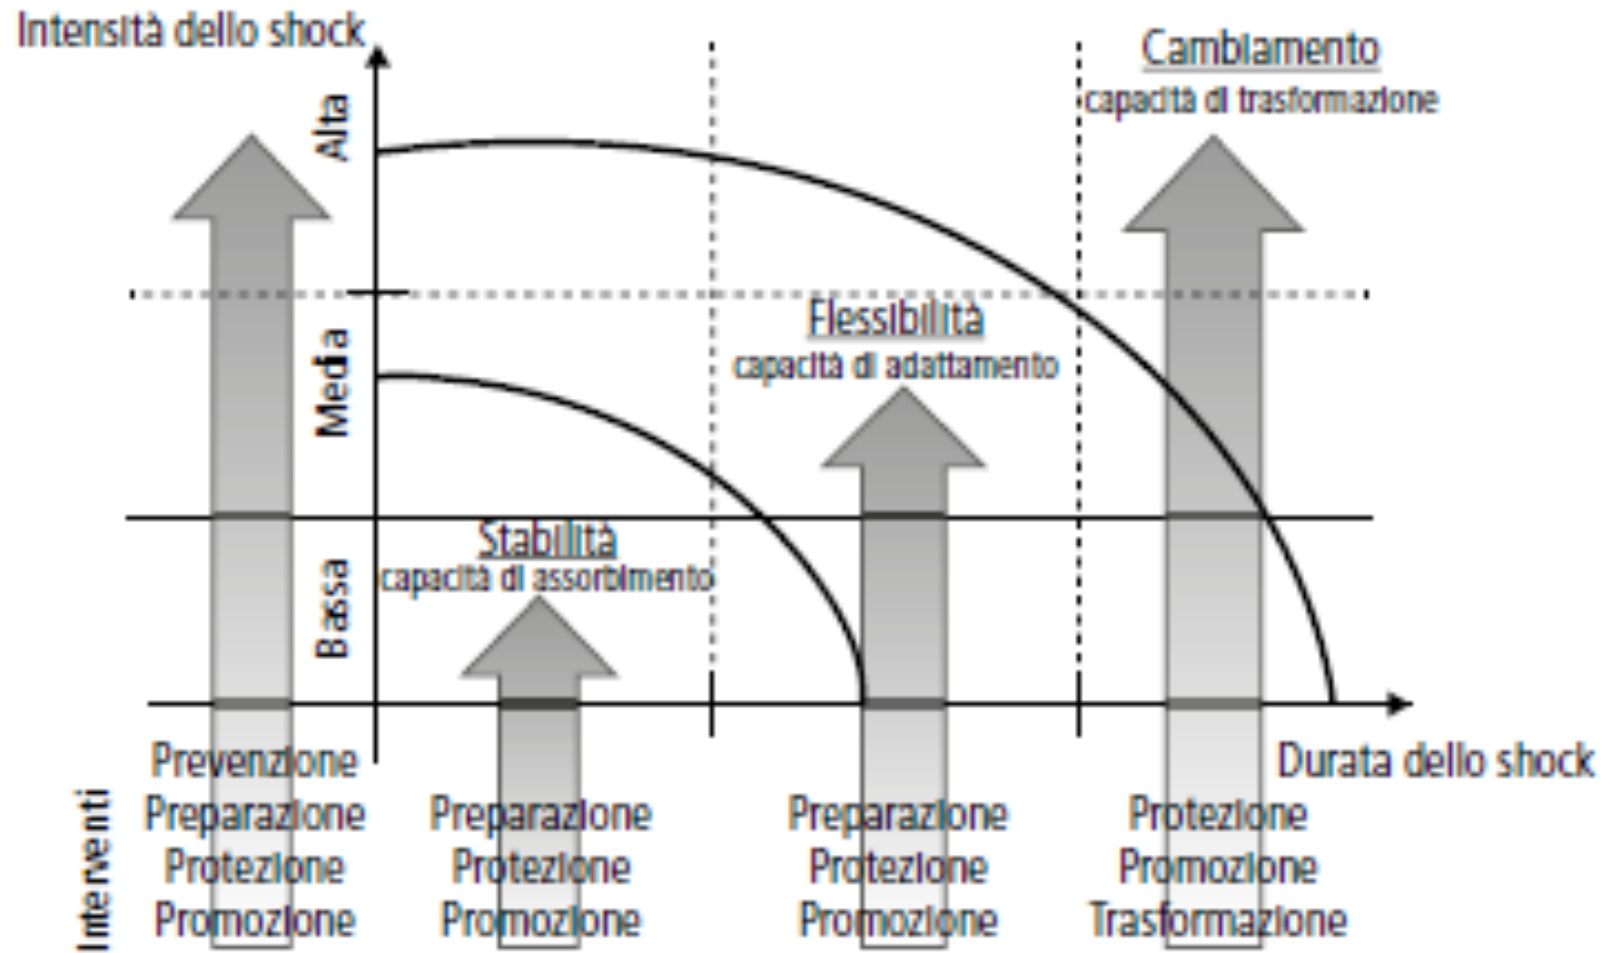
Intensità dello shock

Cambiamento
capacità di trasformazione

Alta

Media

Bassa

Flessibilità
capacità di adattamento

Stabilità
capacità di assorbimento

Durata dello shock

Interventi

Prevenzione
Preparazione
Protezione
Promozione

Preparazione
Protezione
Promozione

Preparazione
Protezione
Promozione

Protezione
Promozione
Trasformazione